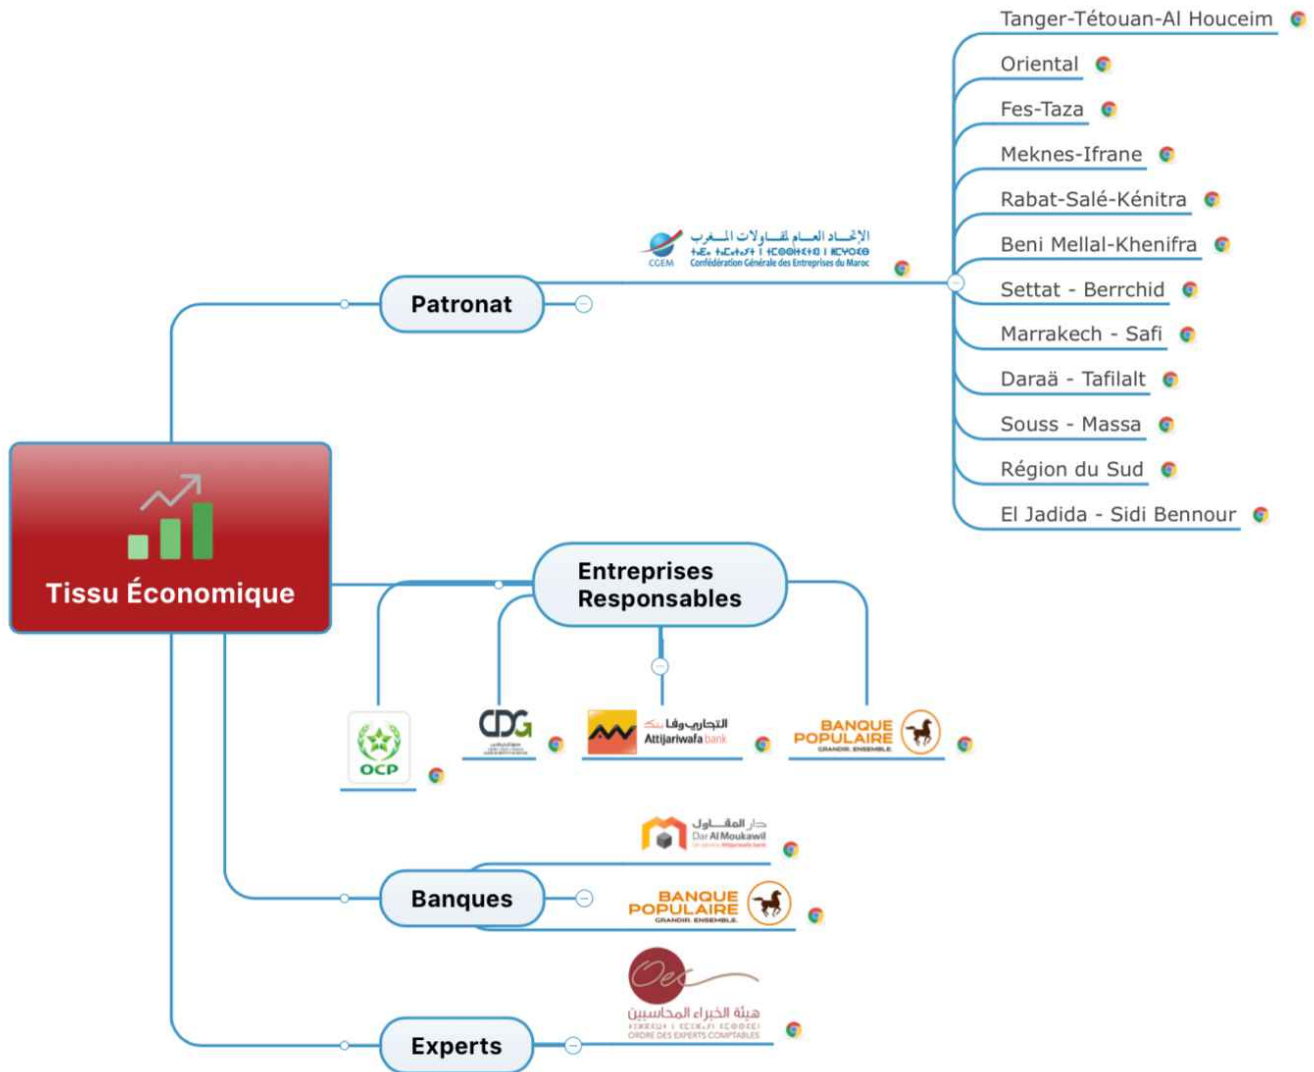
Tissu Économique

Patronat

الاتحاد العام لمقاولات المغرب
CGEM
Confédération Générale des Entreprises du Maroc

Tanger-Tétouan-Al Houceim
Oriental
Fes-Taza
Meknes-Ifrane
Rabat-Salé-Kénitra
Beni Mellal-Khenifra
Settat - Berrchid
Marrakech - Safi
Daraä - Tafilalt
Souss - Massa
Région du Sud
El Jadida - Sidi Bennour

Entreprises Responsables

OCP
CDG
التجاري وفا بنك
Attijariwafa bank
BANQUE POPULAIRE
GRANDIR ENSEMBLE

Banques

دار المقاول
Dar Al Moukawil
BANQUE POPULAIRE
GRANDIR ENSEMBLE

Experts

Oec
هيئة الخبراء المحاسبين
ORDRE DES EXPERTS COMPTABLES